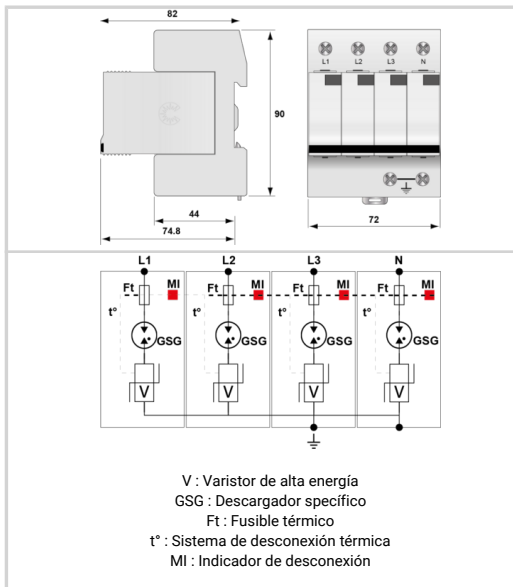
82

90

44

74.8

L1 L2 L3 N

72

L1 L2 L3 N

Ft MI Ft MI Ft MI Ft MI

t° t° t° t°

GSG GSG GSG GSG

V V V V

V : Varistor de alta energía
GSG : Descargador específico
Ft : Fusible térmico
t° : Sistema de desconexión térmica
MI : Indicador de desconexión